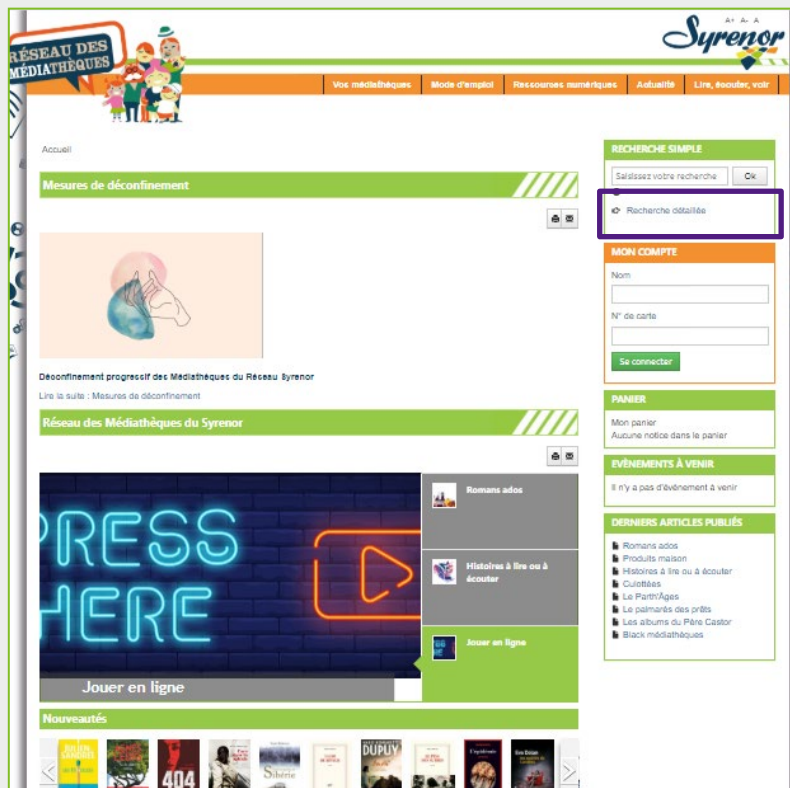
RÉSEAU DES MÉDIATHÈQUES

A+ A- A
Syrenor

Vos médiathèques | Mode d'emploi | Ressources numériques | Actualité | Lire, écouter, voir

Accueil

Mesures de déconfinement

Déconfinement progressif des Médiathèques du Réseau Syrenor

Lire la suite : Mesures de déconfinement

Réseau des Médiathèques du Syrenor

PRESS HERE

Jouer en ligne

Romans ados

Histoires à lire ou à écouter

Jouer en ligne

Nouveautés

404

Sibérie

DUPLUY

RECHERCHE SIMPLE

Saisissez votre recherche

Ok

Recherche détaillée

MON COMPTE

Nom

N° de carte

Se connecter

PANIER

Mon panier
Aucune notice dans le panier

EVÈNEMENTS À VENIR

Il n'y a pas d'évènement à venir

DERNIERS ARTICLES PUBLIÉS

Romans ados
Produits maison
Histoires à lire ou à écouter
Culottées
Le Parth'Âges
Le palmarès des prêts
Les albums du Père Castor
Black médiathèques